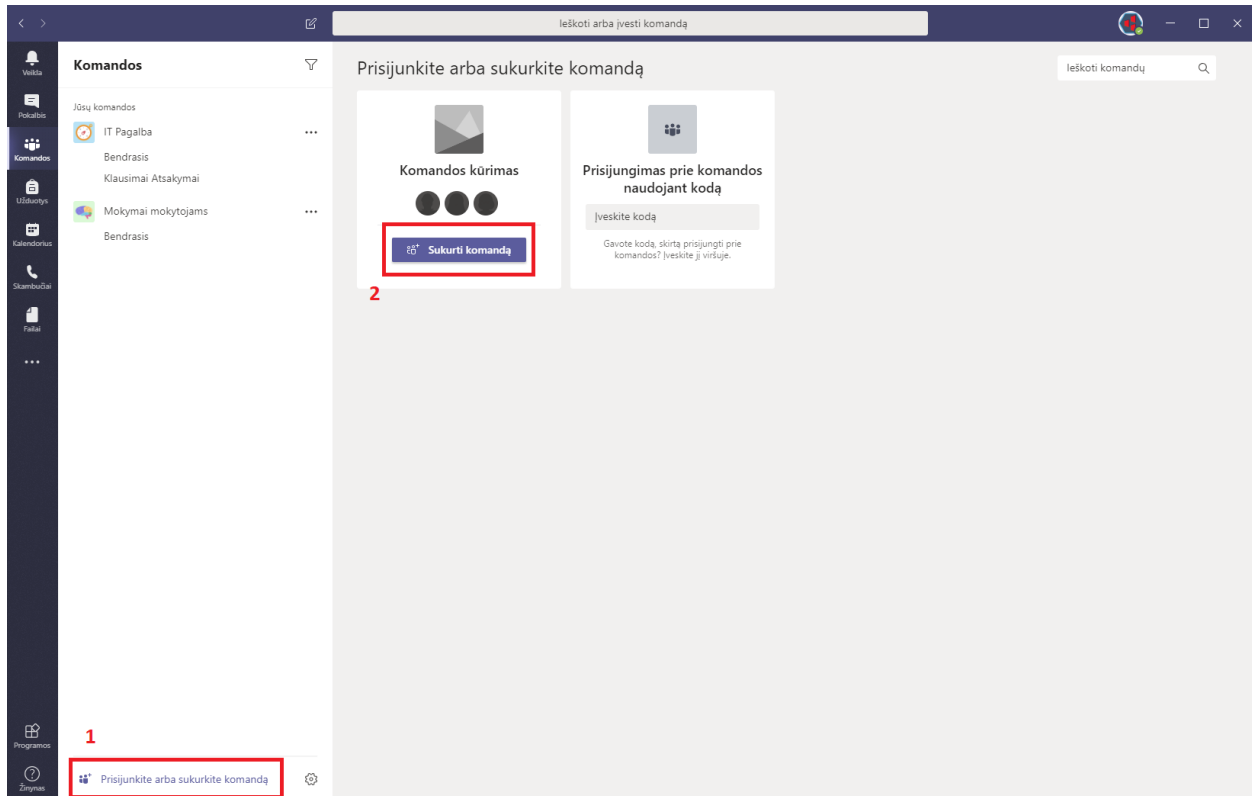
Ieškoti arba įvesti komandą

Veikla
Pokalbis
Komandos
Užduotys
Kalendorius
Skambučiai
Failai
...
Programos
Žinynas

Komandos

Jūsų komandos
IT Pagalba
...
Bendrasis
Klausimai Atsakymai
Mokymai mokytojams
...
Bendrasis

1
Prisijunkite arba sukurkite komandą

Prisijunkite arba sukurkite komandą

Ieškoti komandų

Komandos kūrimas

Sukurti komandą

2

Prisijungimas prie komandos naudojant kodą

Įveskite kodą

Gavote kodą, skirtą prisijungti prie komandos? Įveskite jį viršuje.